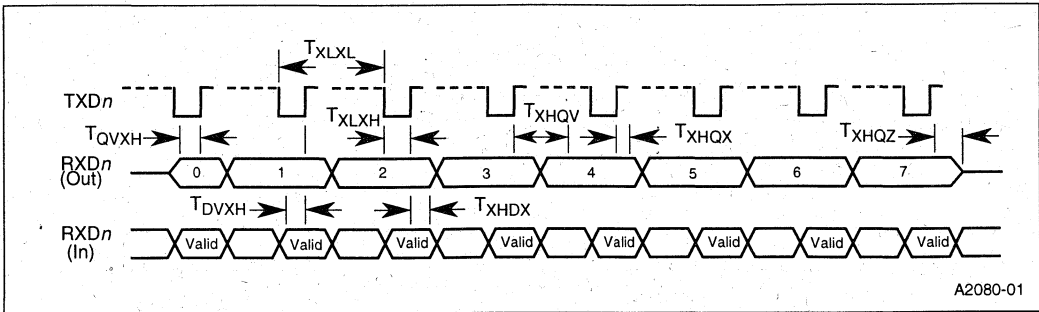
$T_{XLXL}$

TXD*n*

$T_{QVXH}$

$T_{XLXH}$

$T_{XHQV}$

$T_{XHQX}$

$T_{XHQZ}$

RXD*n* (Out)

0

1

2

3

4

5

6

7

$T_{DVXH}$

$T_{XHDX}$

RXD*n* (In)

Valid

Valid

Valid

Valid

Valid

Valid

Valid

Valid

A2080-01